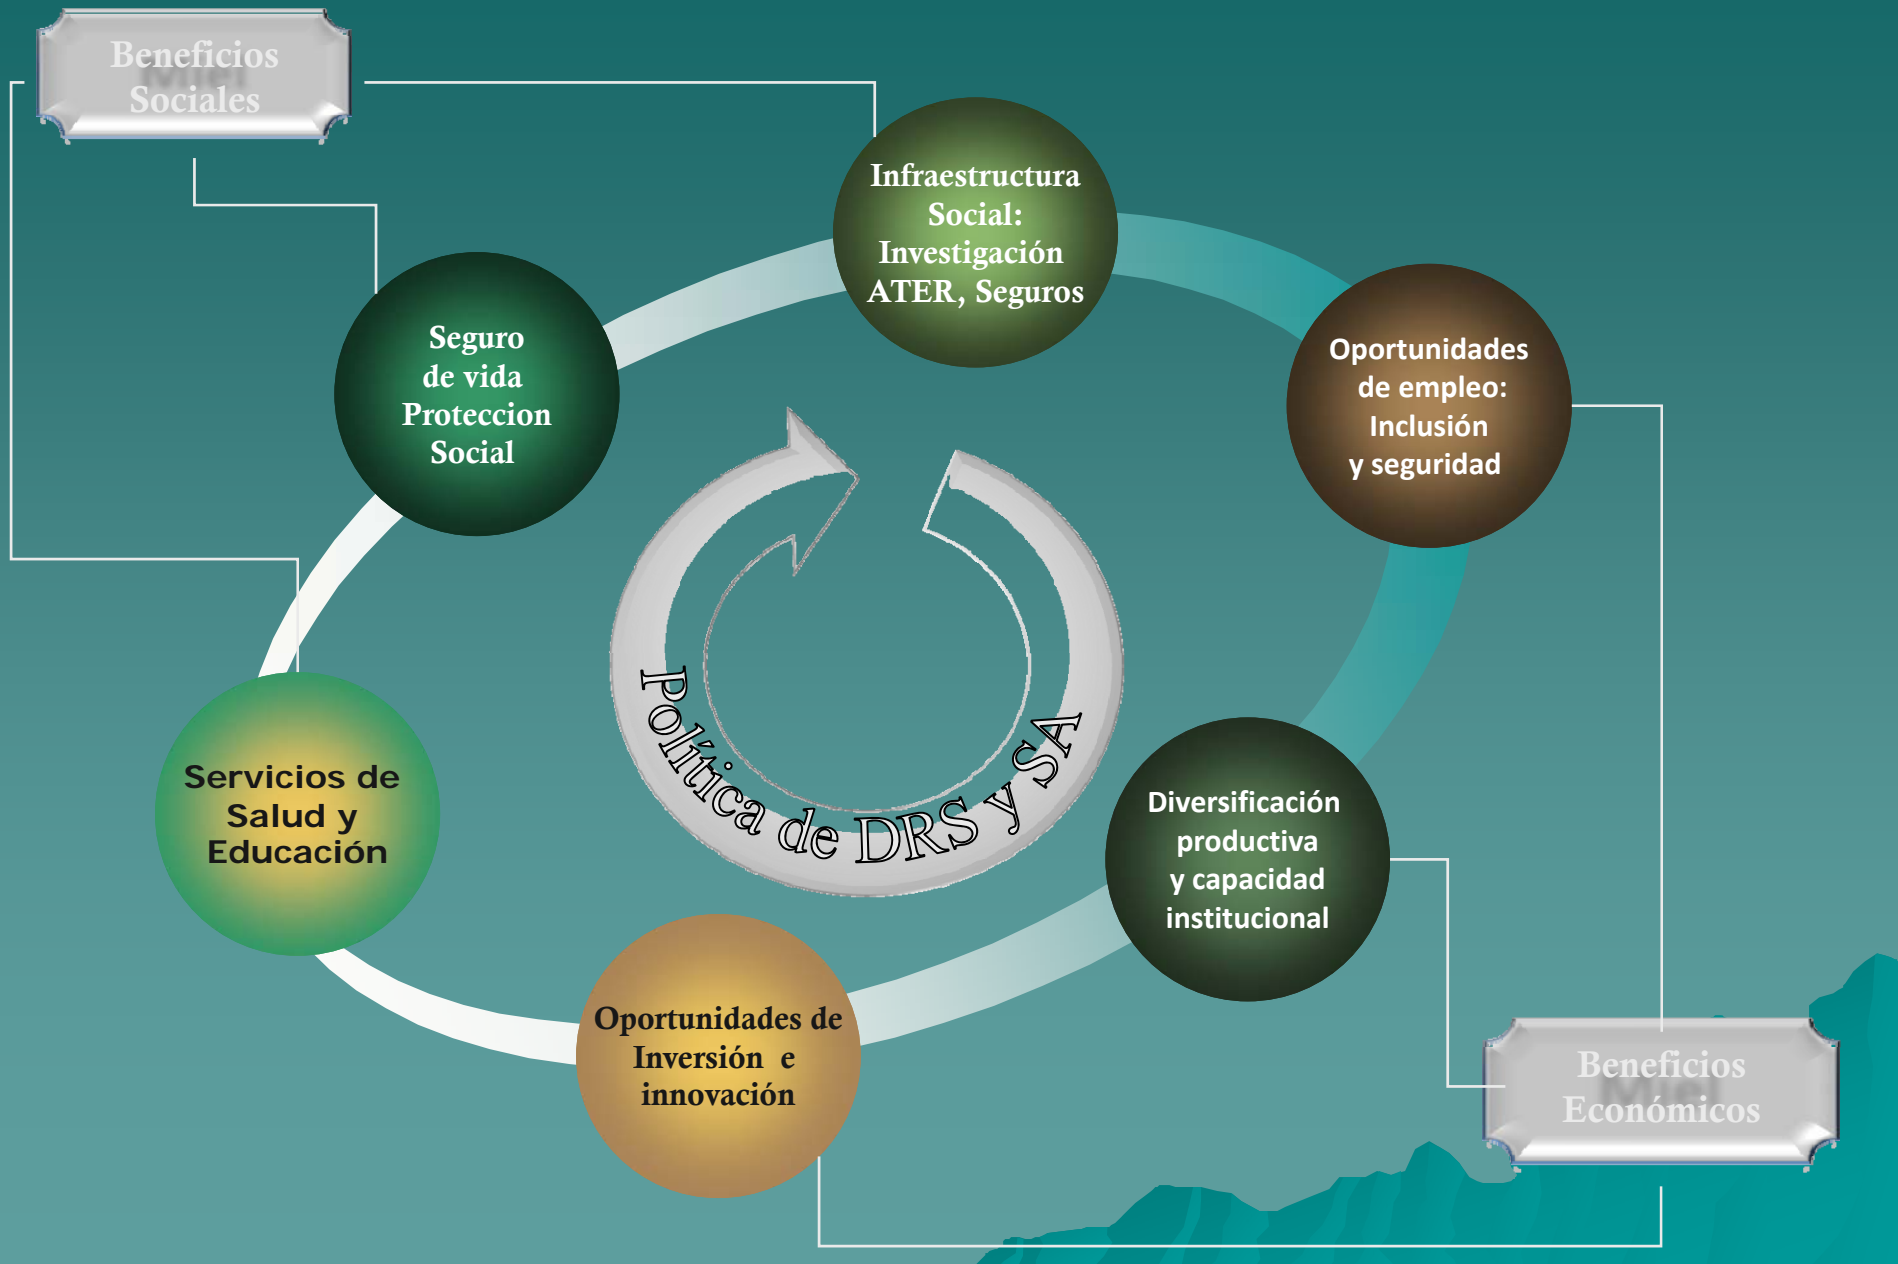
Beneficios Sociales

Infraestructura Social: Investigación ATER, Seguros

Seguro de vida Proteccion Social

Oportunidades de empleo: Inclusión y seguridad

Política de DRS y SA

Servicios de Salud y Educación

Diversificación productiva y capacidad institucional

Oportunidades de Inversión e innovación

Beneficios Económicos